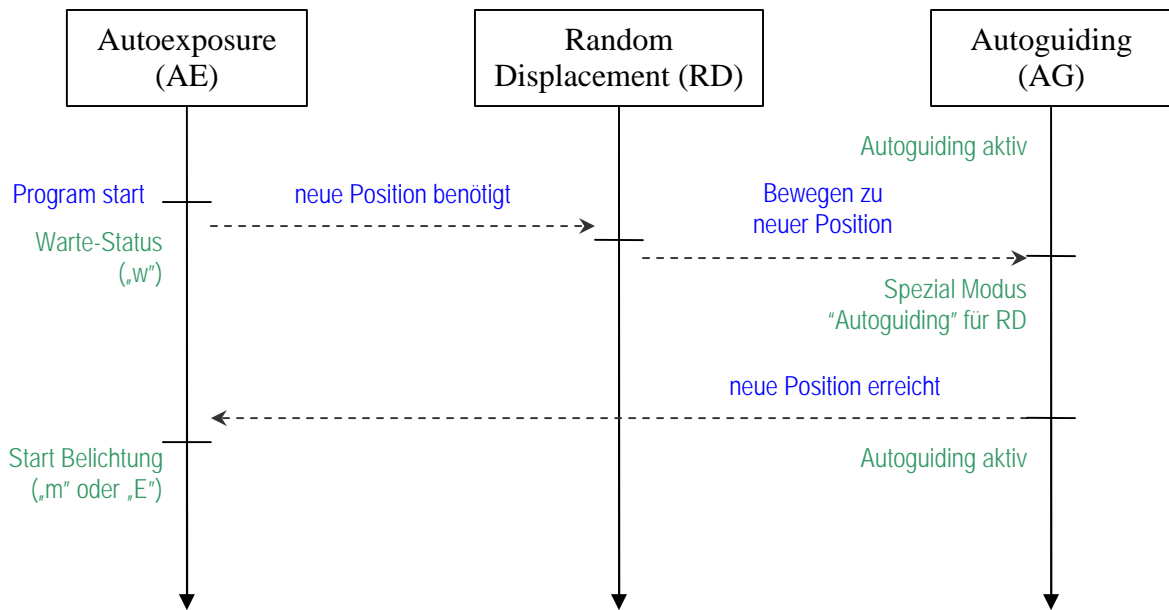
Autoexposure (AE)

Random Displacement (RD)

Autoguiding (AG)

Autoguiding aktiv

Program start

neue Position benötigt

Bewegen zu neuer Position

Warte-Status („w")

Spezial Modus "Autoguiding" für RD

neue Position erreicht

Start Belichtung („m" oder „E")

Autoguiding aktiv